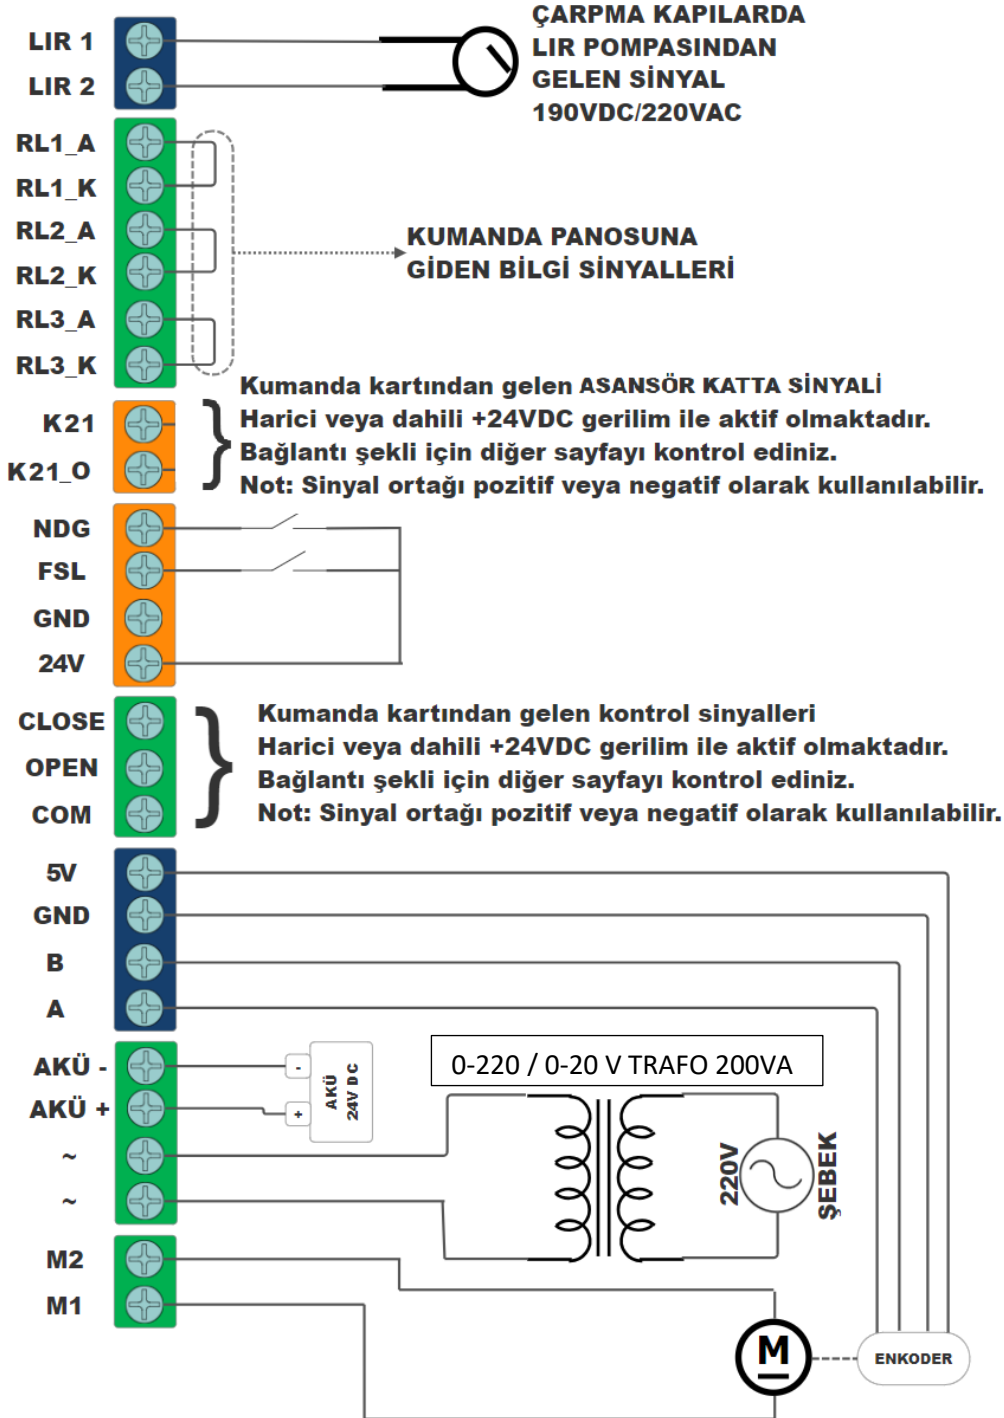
LIR 1
LIR 2

ÇARPMA KAPILARDA
LIR POMPASINDAN
GELEN SİNYAL
190VDC/220VAC

RL1_A
RL1_K
RL2_A
RL2_K
RL3_A
RL3_K

KUMANDA PANOSUNA
GİDEN BİLGİ SİNYALLERİ

K21
K21_O

Kumanda kartından gelen ASANSÖR KATTA SİNYALİ
Harici veya dahili +24VDC gerilim ile aktif olmaktadır.
Bağlantı şekli için diğer sayfayı kontrol ediniz.
Not: Sinyal ortağı pozitif veya negatif olarak kullanılabilir.

NDG
FSL
GND
24V

CLOSE
OPEN
COM

Kumanda kartından gelen kontrol sinyalleri
Harici veya dahili +24VDC gerilim ile aktif olmaktadır.
Bağlantı şekli için diğer sayfayı kontrol ediniz.
Not: Sinyal ortağı pozitif veya negatif olarak kullanılabilir.

5V
GND
B
A

AKÜ -
AKÜ +
~
~

-
+
AKÜ
24V DC

0-220 / 0-20 V TRAFO 200VA

220V
ŞEBEK

M2
M1

M

ENKODER